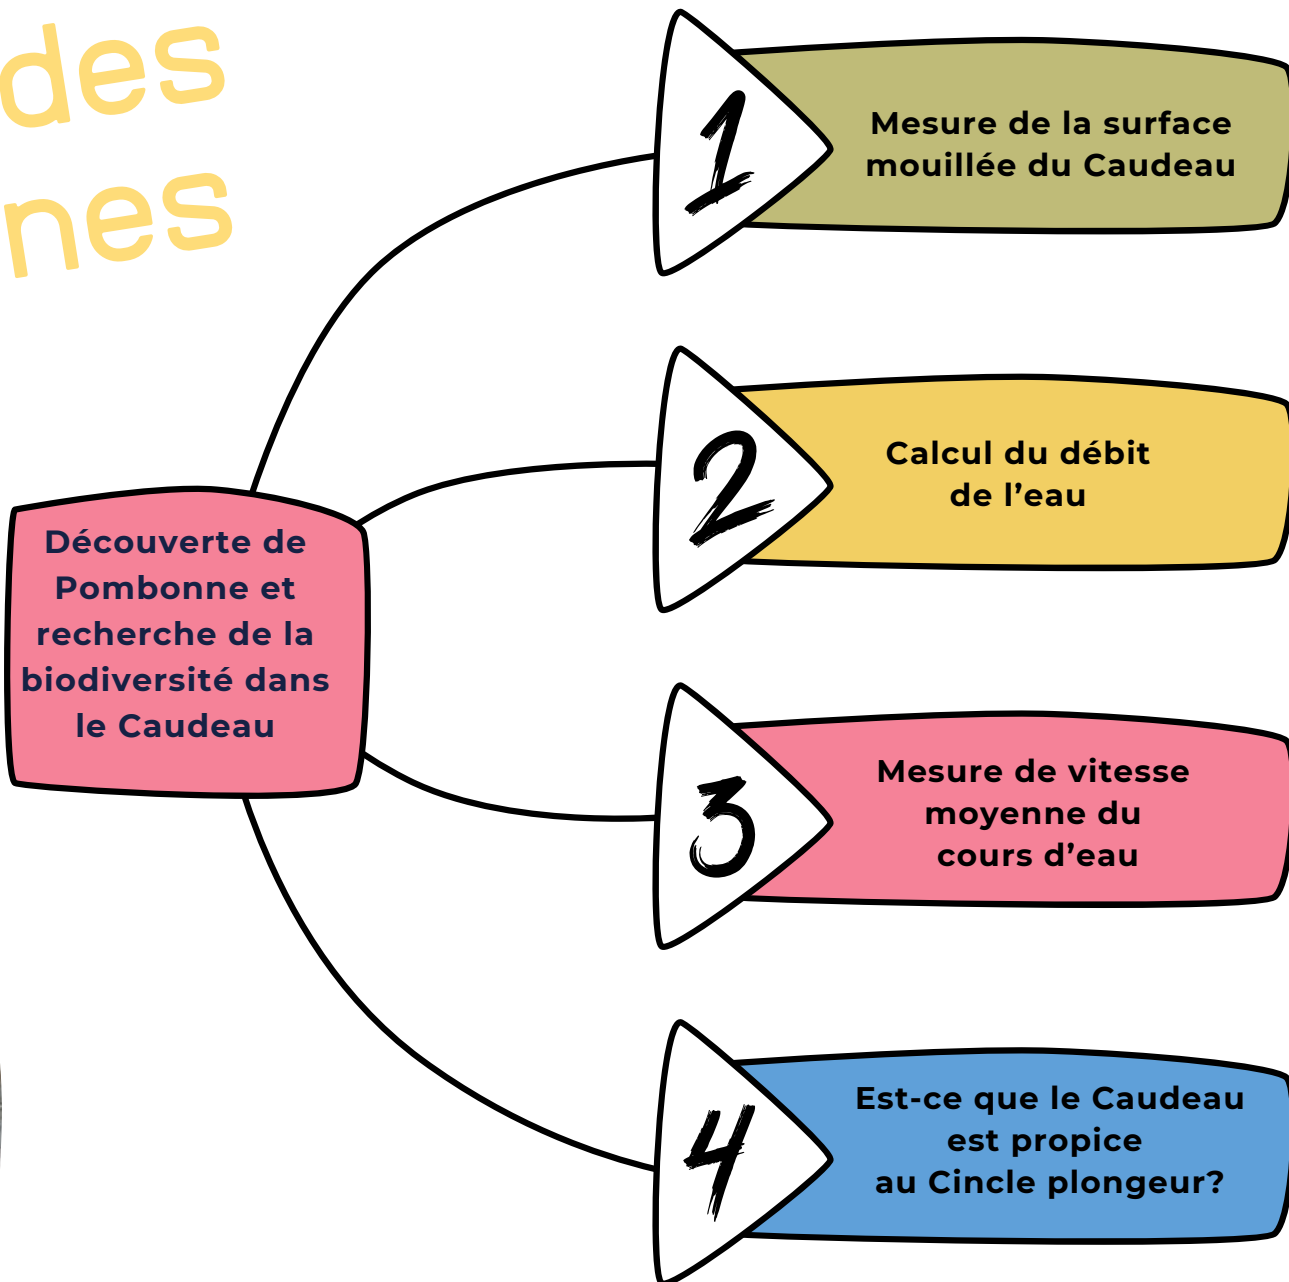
des
nes

Découverte de Pombonne et recherche de la biodiversité dans le Caudeau

1
Mesure de la surface mouillée du Caudeau

2
Calcul du débit de l'eau

3
Mesure de vitesse moyenne du cours d'eau

4
Est-ce que le Caudeau est propice au Cincle plongeur?